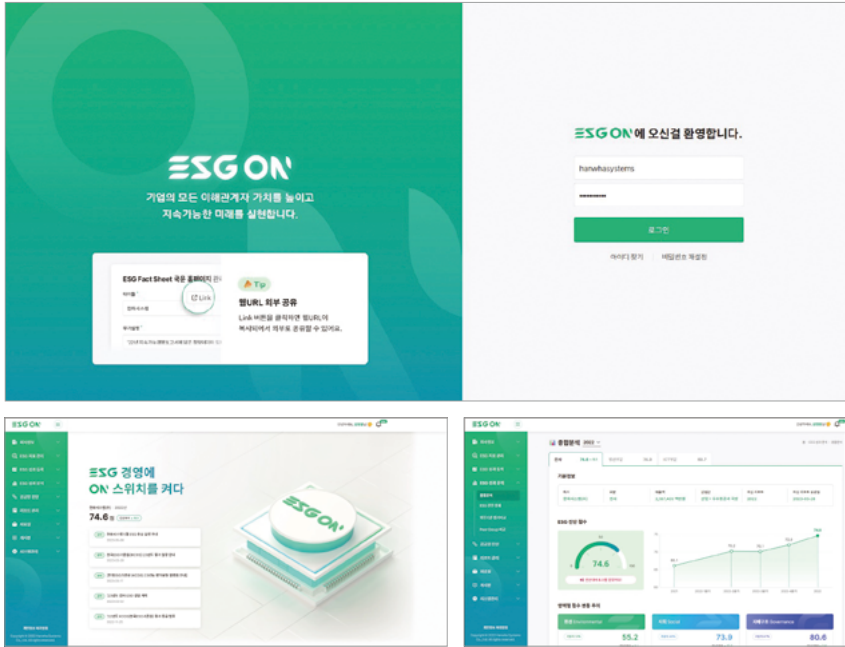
ESG ON

기업의 모든 이해관계자 가치를 높이고
지속가능한 미래를 실천합니다.

ESG Fact Sheet 국문 홈페이지 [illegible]

Link

Tip
웹URL 외부 공유
Link 버튼을 클릭하면 웹URL이
복사되어서 외부로 공유할 수 있어요.

ESG ON에 오신걸 환영합니다.

hanwhasystems

로그인

아이디 찾기 | 비밀번호 재설정

ESG ON

ESG 경영에
ON 스위치를 켜다

74.6

ESG ON

ESG ON

종합분석 2022

74.6

ESG 경영 점수

55.2

73.9

80.6